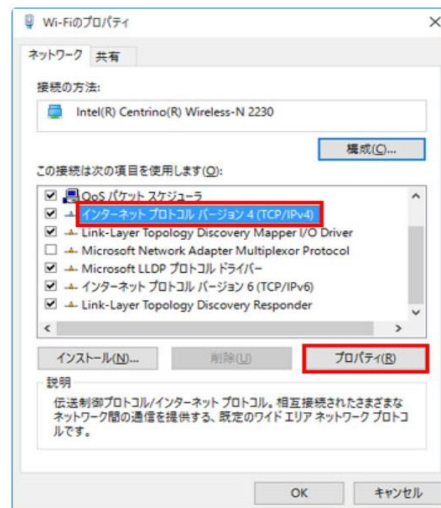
Wi-Fiのプロパティ

ネットワーク 共有

接続の方法:

Intel(R) Centrino(R) Wireless-N 2230

構成(C)...

この接続は次の項目を使用します(O):

QoS パケット スケジューラ
インターネット プロトコル バージョン 4 (TCP/IPv4)
Link-Layer Topology Discovery Mapper I/O Driver
Microsoft Network Adapter Multiplexor Protocol
Microsoft LLDP プロトコル ドライバー
インターネット プロトコル バージョン 6 (TCP/IPv6)
Link-Layer Topology Discovery Responder

インストール(N)... 削除(U) プロパティ(R)

説明

伝送制御プロトコル/インターネット プロトコル。相互接続されたさまざまなネットワーク間の通信を提供する、既定のワイド エリア ネットワーク プロトコルです。

OK キャンセル